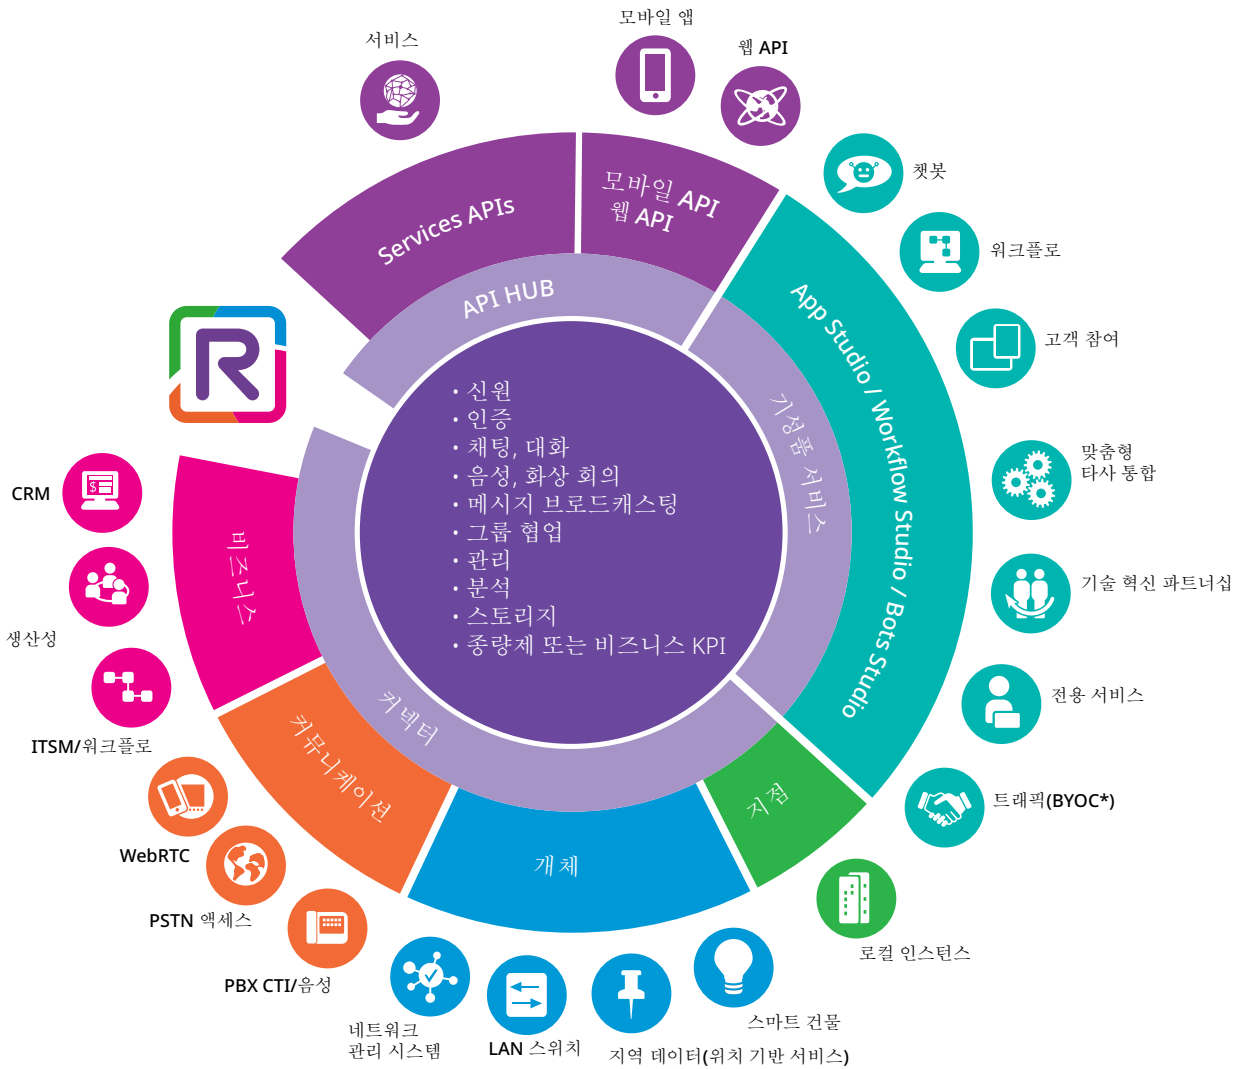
서비스

모바일 앱

웹 API

챗봇

워크플로

고객 참여

맞춤형
타사 통합

기술 혁신 파트너십

전용 서비스

트래픽(BYOC*)

로컬 인스턴스

스마트 건물

지역 데이터(위치 기반 서비스)

LAN 스위치

네트워크
관리 시스템

PBX CTI/음성

PSTN 액세스

WebRTC

ITSM/워크플로

생산성

CRM

Services APIs

모바일 API
웹 API

App Studio / Workflow Studio / Bots Studio

API HUB

기성품 서비스

지점

개체

커뮤니케이션

비즈니스

커넥터

• 신원
• 인증
• 채팅, 대화
• 음성, 화상 회의
• 메시지 브로드캐스팅
• 그룹 협업
• 관리
• 분석
• 스토리지
• 종량제 또는 비즈니스 KPI